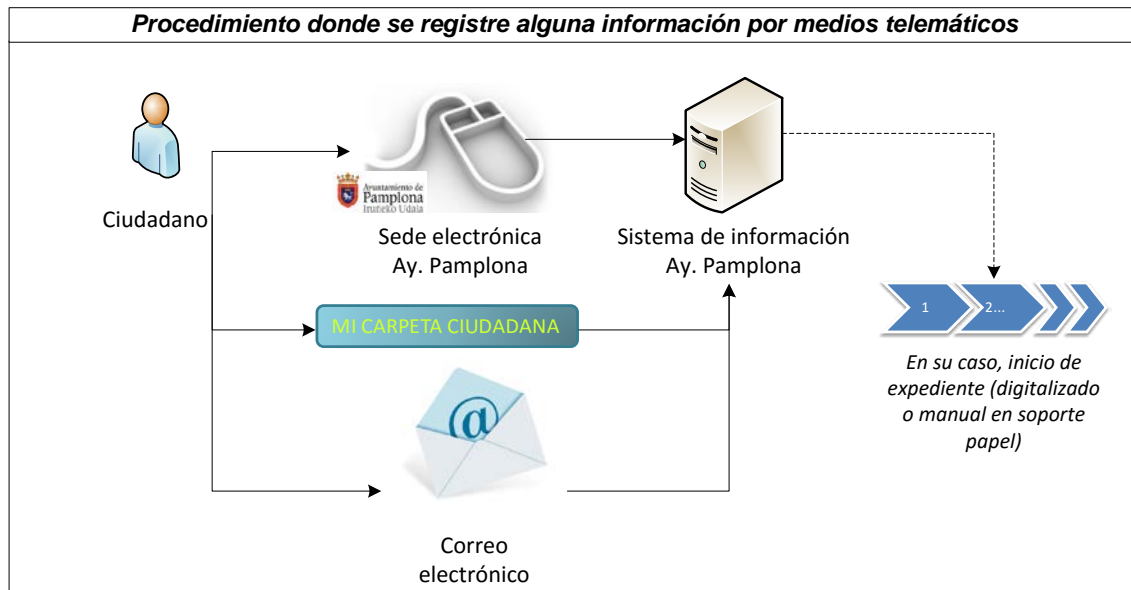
Procedimiento donde se registre alguna información por medios telemáticos

Ciudadano

Ayuntamiento de Pamplona Iruñeko Udala

Sede electrónica Ay. Pamplona

Sistema de información Ay. Pamplona

MI CARPETA CIUDADANA

1

2...

En su caso, inicio de expediente (digitalizado o manual en soporte papel)

@

Correo electrónico